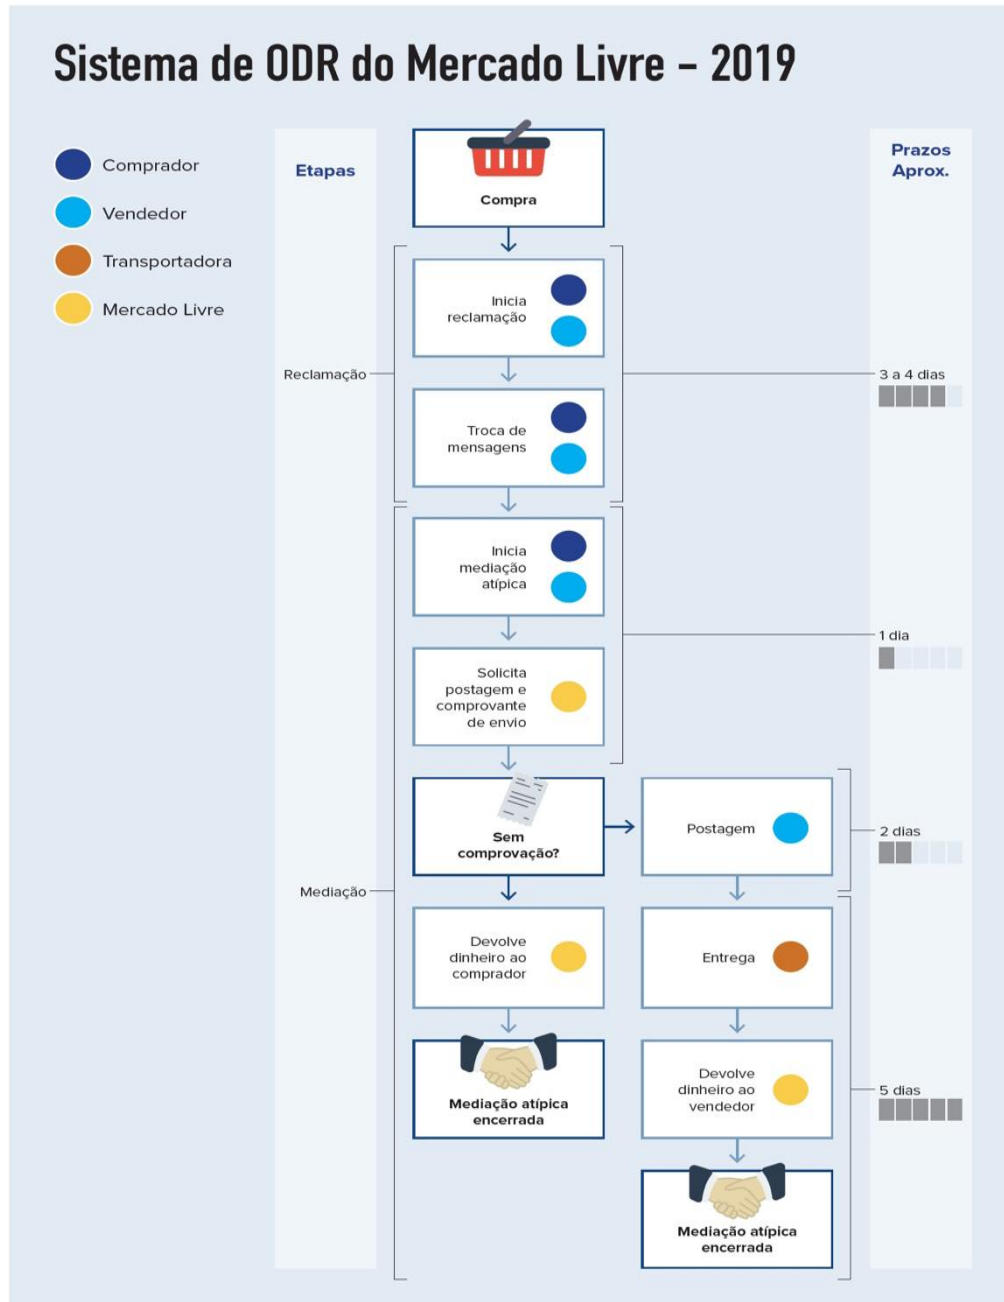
Sistema de ODR do Mercado Livre – 2019

Comprador
Vendedor
Transportadora
Mercado Livre

Etapas

Prazos Aprox.

Compra

Inicia reclamação

Reclamação

3 a 4 dias

Troca de mensagens

Inicia mediação atípica

1 dia

Solicita postagem e comprovante de envio

Sem comprovação?

Postagem

2 dias

Mediação

Devolve dinheiro ao comprador

Entrega

Mediação atípica encerrada

Devolve dinheiro ao vendedor

5 dias

Mediação atípica encerrada